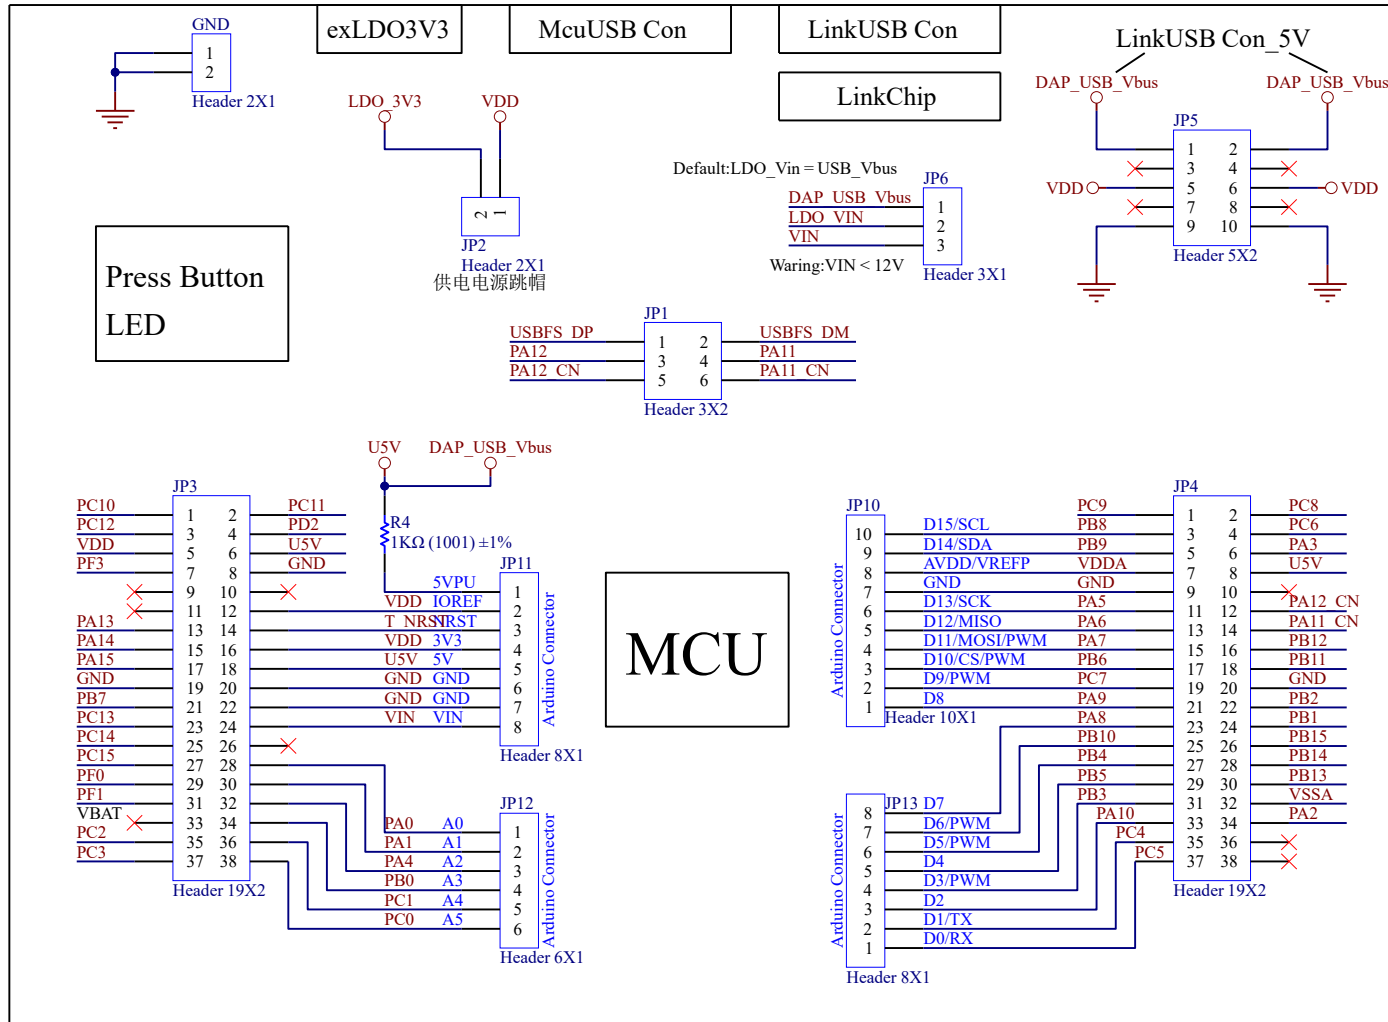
GND
1
2
Header 2X1

exLDO3V3

McuUSB Con

LinkUSB Con

LinkChip

LinkUSB Con_5V

DAP_USB_Vbus
DAP_USB_Vbus
JP5
1 2
3 4
VDD 5 6 VDD
7 8
9 10
Header 5X2

LDO_3V3
VDD
2 1
JP2
Header 2X1
供电电源跳帽

Default:LDO_Vin = USB_Vbus
JP6
DAP_USB_Vbus 1
LDO_VIN 2
VIN 3
Waring:VIN < 12V
Header 3X1

Press Button
LED

JP1
USBFS_DP 1 2 USBFS_DM
PA12 3 4 PA11
PA12_CN 5 6 PA11_CN
Header 3X2

U5V
DAP_USB_Vbus
R4
1KΩ (1001) ±1%

JP3
PC10 1 2 PC11
PC12 3 4 PD2
VDD 5 6 U5V
PF3 7 8 GND
9 10
11 12
PA13 13 14
PA14 15 16
PA15 17 18
GND 19 20
PB7 21 22
PC13 23 24
PC14 25 26
PC15 27 28
PF0 29 30
PF1 31 32
VBAT 33 34
PC2 35 36
PC3 37 38
Header 19X2

JP11
5VPU 1
VDD IOREF 2
T_NRST NRST 3
VDD 3V3 4
U5V 5V 5
GND GND 6
GND GND 7
VIN VIN 8
Arduino Connector
Header 8X1

JP12
PA0 A0 1
PA1 A1 2
PA4 A2 3
PB0 A3 4
PC1 A4 5
PC0 A5 6
Arduino Connector
Header 6X1

MCU

JP10
10 D15/SCL PB8
9 D14/SDA PB9
8 AVDD/VREFP VDDA
7 GND GND
6 D13/SCK PA5
5 D12/MISO PA6
4 D11/MOSI/PWM PA7
3 D10/CS/PWM PB6
2 D9/PWM PC7
1 D8 PA9
Arduino Connector
Header 10X1

PC9
PA8
PB10
PB4
PB5
PB3
PA10
PC4
PC5

JP13 D7
8
7 D6/PWM
6 D5/PWM
5 D4
4 D3/PWM
3 D2
2 D1/TX
1 D0/RX
Arduino Connector
Header 8X1

JP4
1 2 PC8
3 4 PC6
5 6 PA3
7 8 U5V
9 10 PA12_CN
11 12 PA11_CN
13 14 PB12
15 16 PB11
17 18 GND
19 20 PB2
21 22 PB1
23 24 PB15
25 26 PB14
27 28 PB13
29 30 VSSA
31 32 PA2
33 34
35 36
37 38
Header 19X2